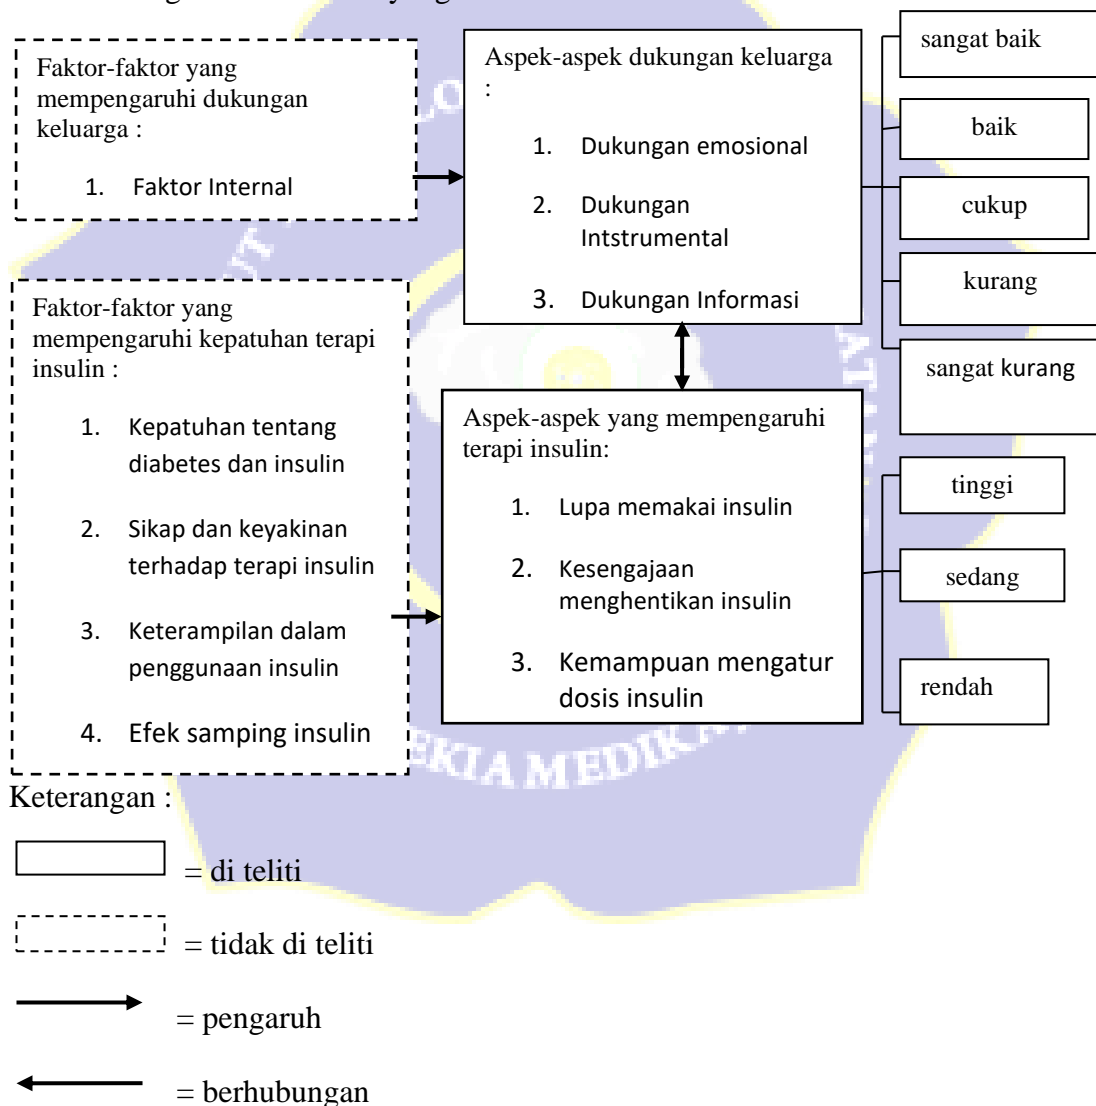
Faktor-faktor yang mempengaruhi dukungan keluarga :

1. Faktor Internal

Aspek-aspek dukungan keluarga :

1. Dukungan emosional

2. Dukungan Intstrumental

3. Dukungan Informasi

sangat baik

baik

cukup

kurang

sangat kurang

Faktor-faktor yang mempengaruhi kepatuhan terapi insulin :

1. Kepatuhan tentang diabetes dan insulin

2. Sikap dan keyakinan terhadap terapi insulin

3. Keterampilan dalam penggunaan insulin

4. Efek samping insulin

Aspek-aspek yang mempengaruhi terapi insulin:

1. Lupa memakai insulin

2. Kesengajaan menghentikan insulin

3. Kemampuan mengatur dosis insulin

tinggi

sedang

rendah

Keterangan :

= di teliti

= tidak di teliti

= pengaruh

= berhubungan